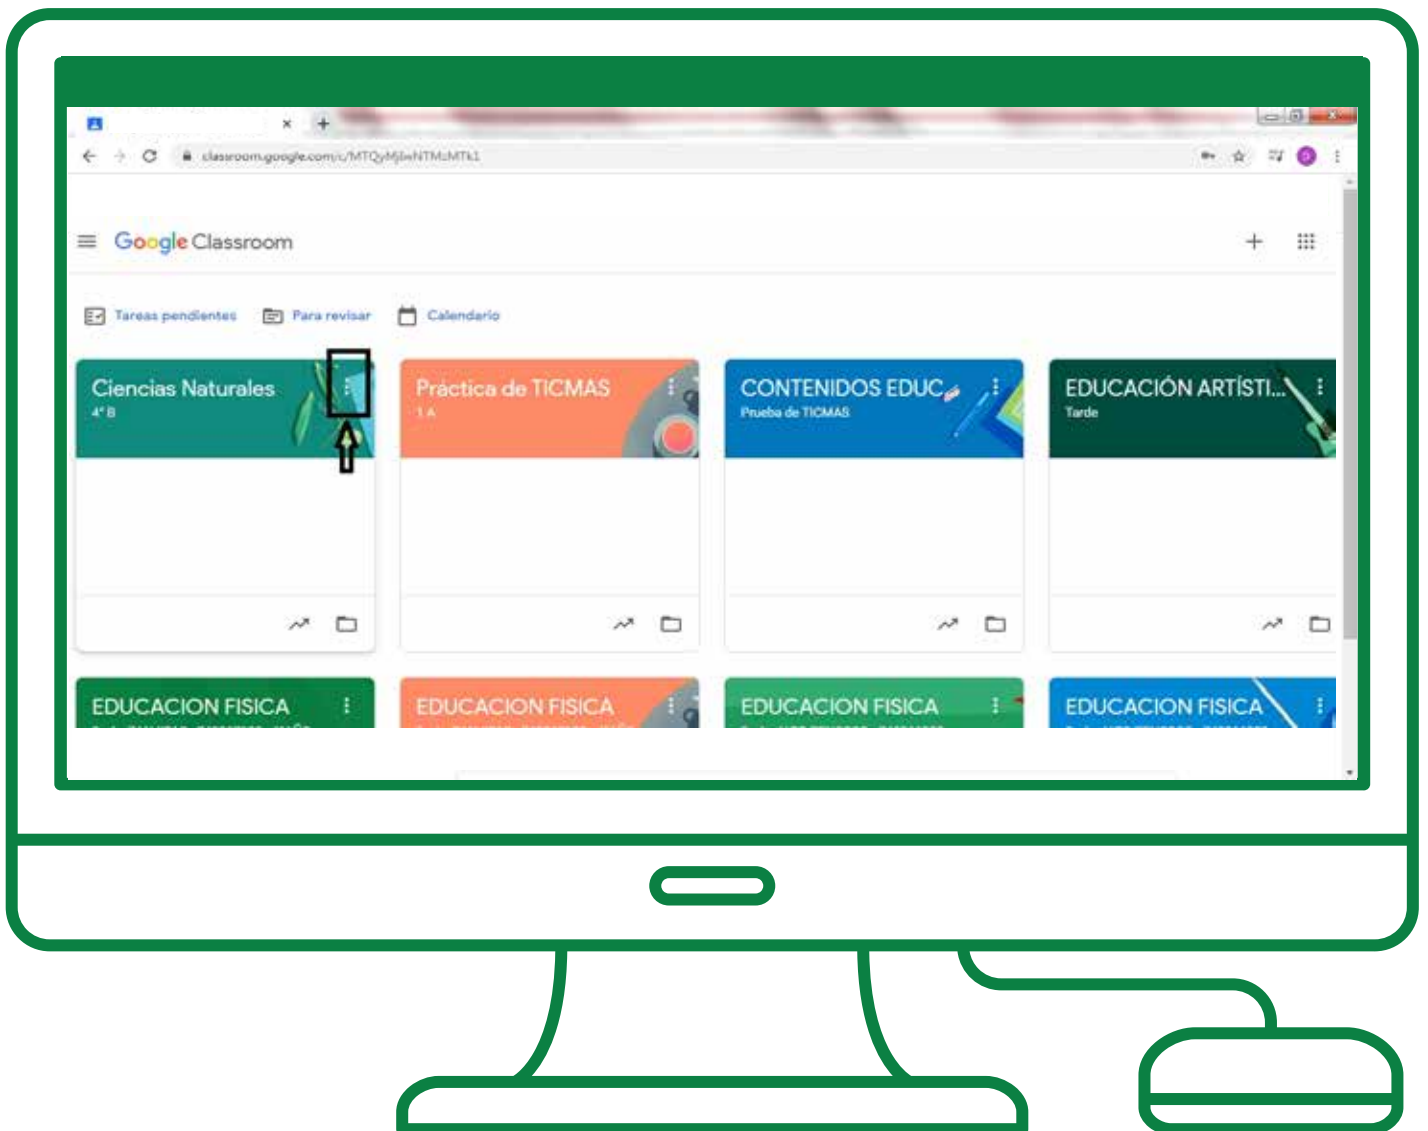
classroom.google.com/c/MTQyMjIwNTMzMTk1

Google Classroom

Tareas pendientes Para revisar Calendario

Ciencias Naturales
4° B

Práctica de TICMAS
1 A

CONTENIDOS EDUC...
Prueba de TICMAS

EDUCACIÓN ARTÍSTI...
Tarde

EDUCACION FISICA
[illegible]

EDUCACION FISICA
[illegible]

EDUCACION FISICA
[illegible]

EDUCACION FISICA
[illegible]